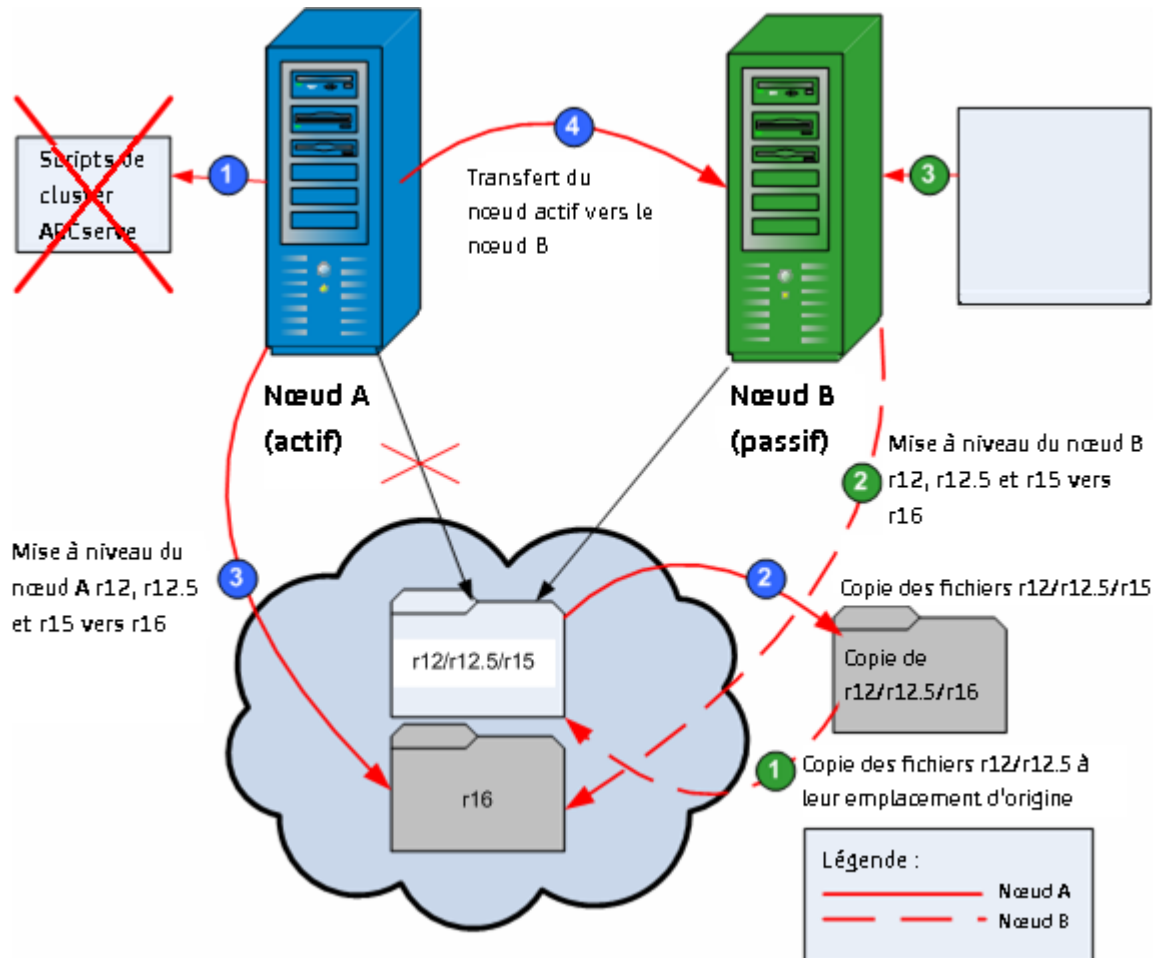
Scripts de cluster ARCserve

1

4

Transfert du nœud actif vers le nœud B

3

Nœud A (actif)

Nœud B (passif)

Mise à niveau du nœud B r12, r12.5 et r15 vers r16

2

Mise à niveau du nœud A r12, r12.5 et r15 vers r16

3

2

Copie des fichiers r12/r12.5/r15

r12/r12.5/r15

Copie de r12/r12.5/r16

r16

1

Copie des fichiers r12/r12.5 à leur emplacement d'origine

Légende :
Nœud A
Nœud B